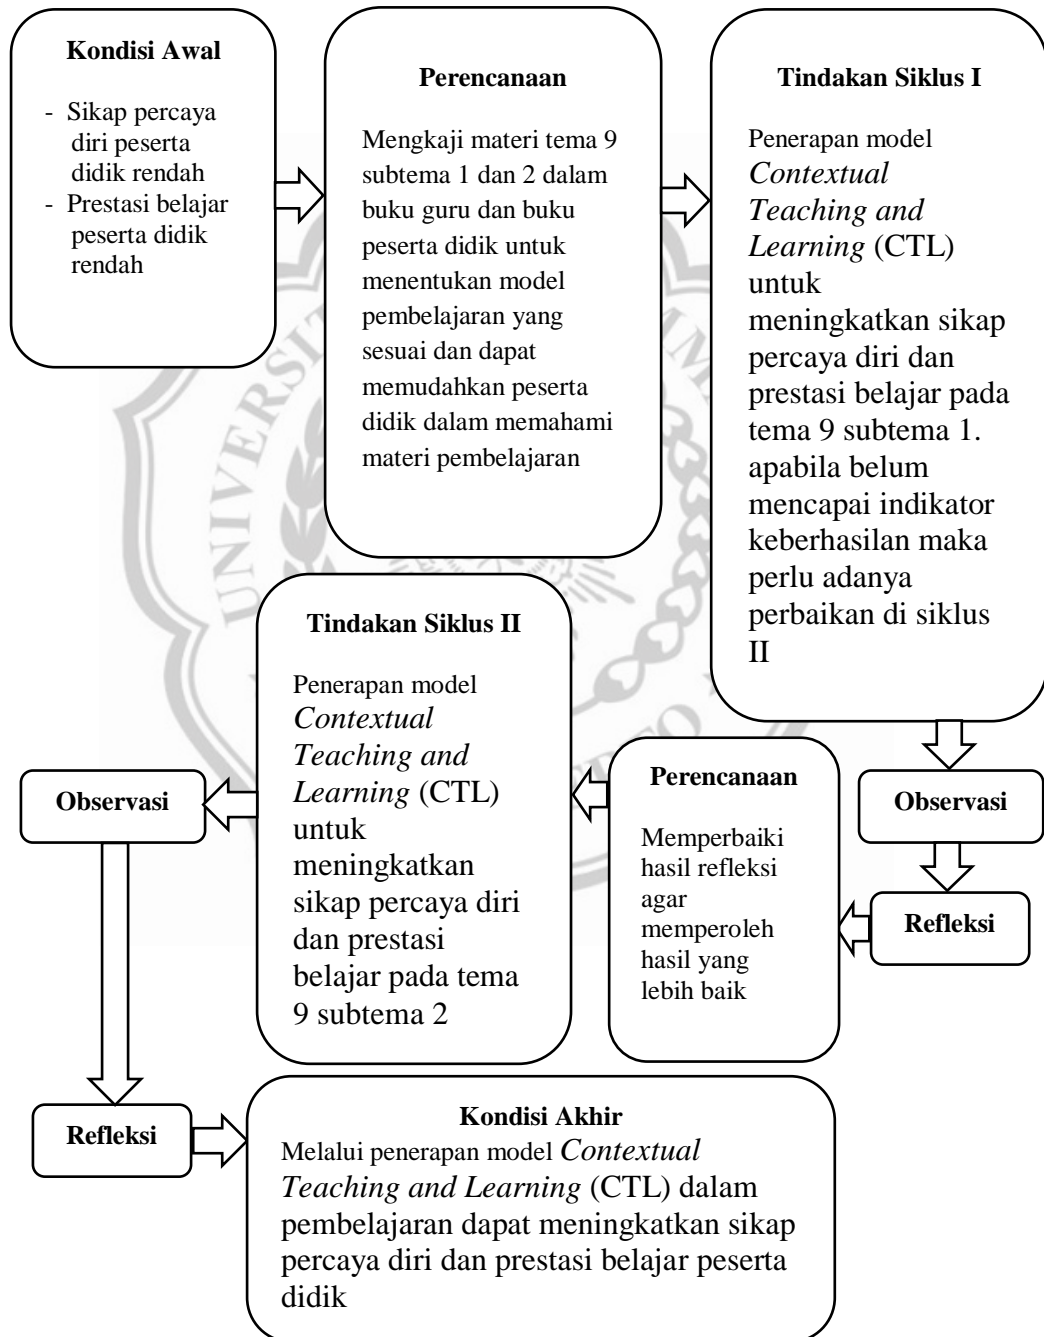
Kondisi Awal

- Sikap percaya diri peserta didik rendah
- Prestasi belajar peserta didik rendah

Perencanaan

Mengkaji materi tema 9 subtema 1 dan 2 dalam buku guru dan buku peserta didik untuk menentukan model pembelajaran yang sesuai dan dapat memudahkan peserta didik dalam memahami materi pembelajaran

Tindakan Siklus I

Penerapan model *Contextual Teaching and Learning* (CTL) untuk meningkatkan sikap percaya diri dan prestasi belajar pada tema 9 subtema 1. apabila belum mencapai indikator keberhasilan maka perlu adanya perbaikan di siklus II

Observasi

Refleksi

Perencanaan

Memperbaiki hasil refleksi agar memperoleh hasil yang lebih baik

Tindakan Siklus II

Penerapan model *Contextual Teaching and Learning* (CTL) untuk meningkatkan sikap percaya diri dan prestasi belajar pada tema 9 subtema 2

Observasi

Refleksi

Kondisi Akhir
Melalui penerapan model *Contextual Teaching and Learning* (CTL) dalam pembelajaran dapat meningkatkan sikap percaya diri dan prestasi belajar peserta didik